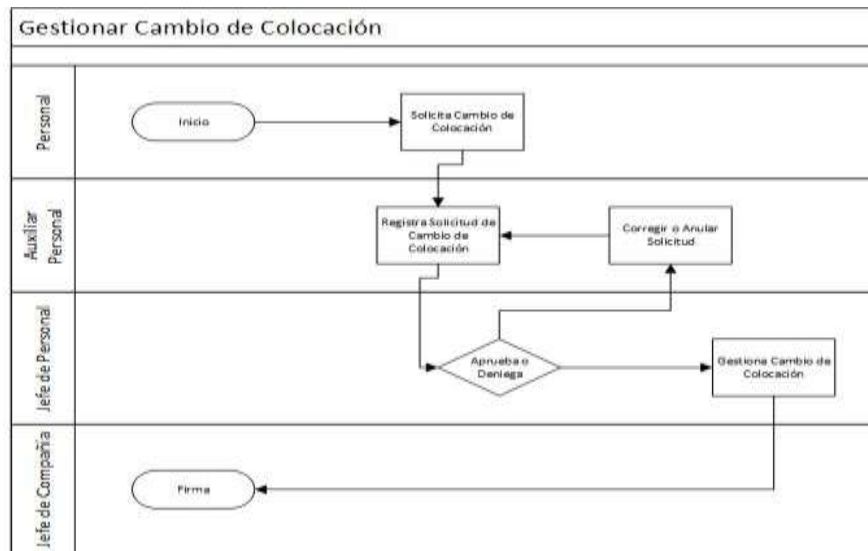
Gestionar Cambio de Colocación

Personal

Inicio

Solicita Cambio de Colocación

Auxiliar Personal

Registra Solicitud de Cambio de Colocación

Corregir o Anular Solicitud

Jefe de Personal

Aprueba o Deniega

Gestiona Cambio de Colocación

Jefe de Compañía

Firma